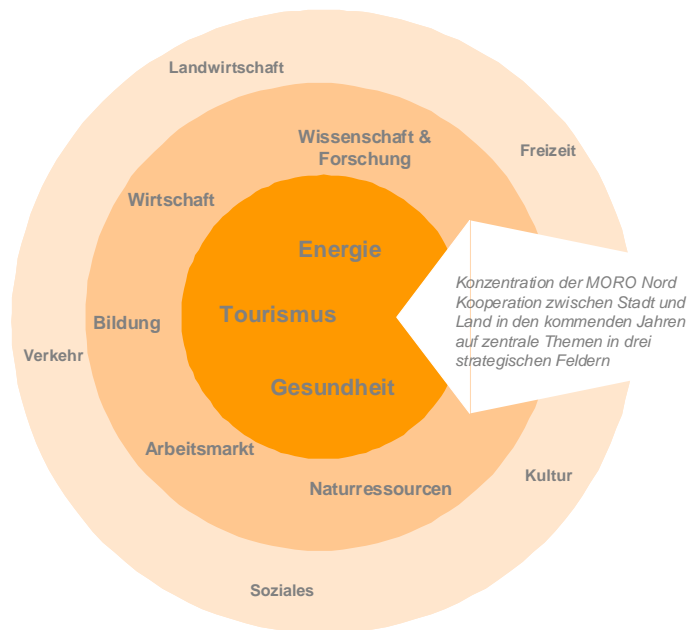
Landwirtschaft

Wissenschaft & Forschung

Freizeit

Wirtschaft

Energie

Konzentration der MORO Nord Kooperation zwischen Stadt und Land in den kommenden Jahren auf zentrale Themen in drei strategischen Feldern

Bildung

Tourismus

Verkehr

Gesundheit

Arbeitsmarkt

Kultur

Naturressourcen

Soziales